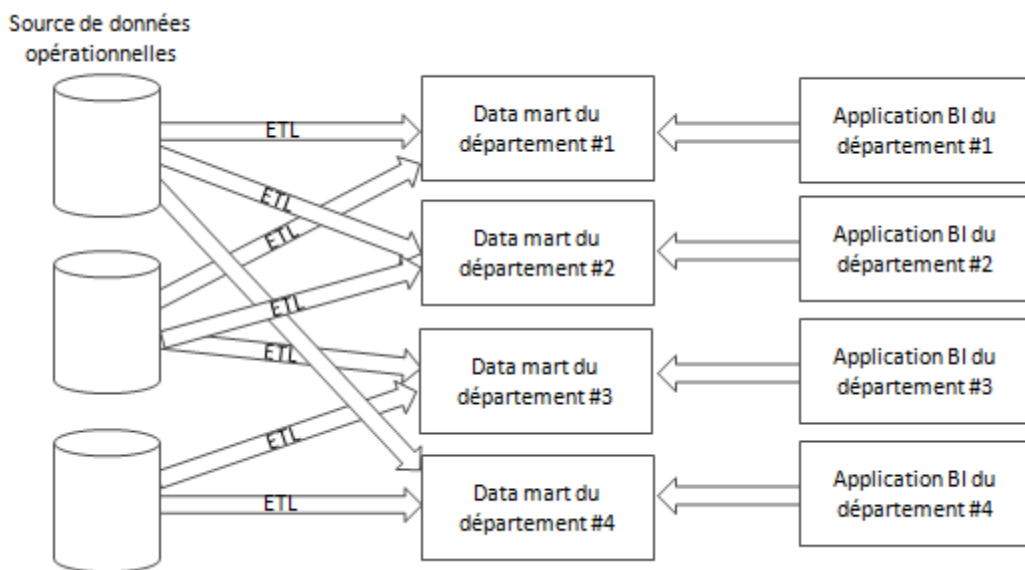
Source de données opérationnelles

ETL

ETL

ETL

ETL

ETL

ETL

ETL

Data mart du département #1

Data mart du département #2

Data mart du département #3

Data mart du département #4

Application BI du département #1

Application BI du département #2

Application BI du département #3

Application BI du département #4